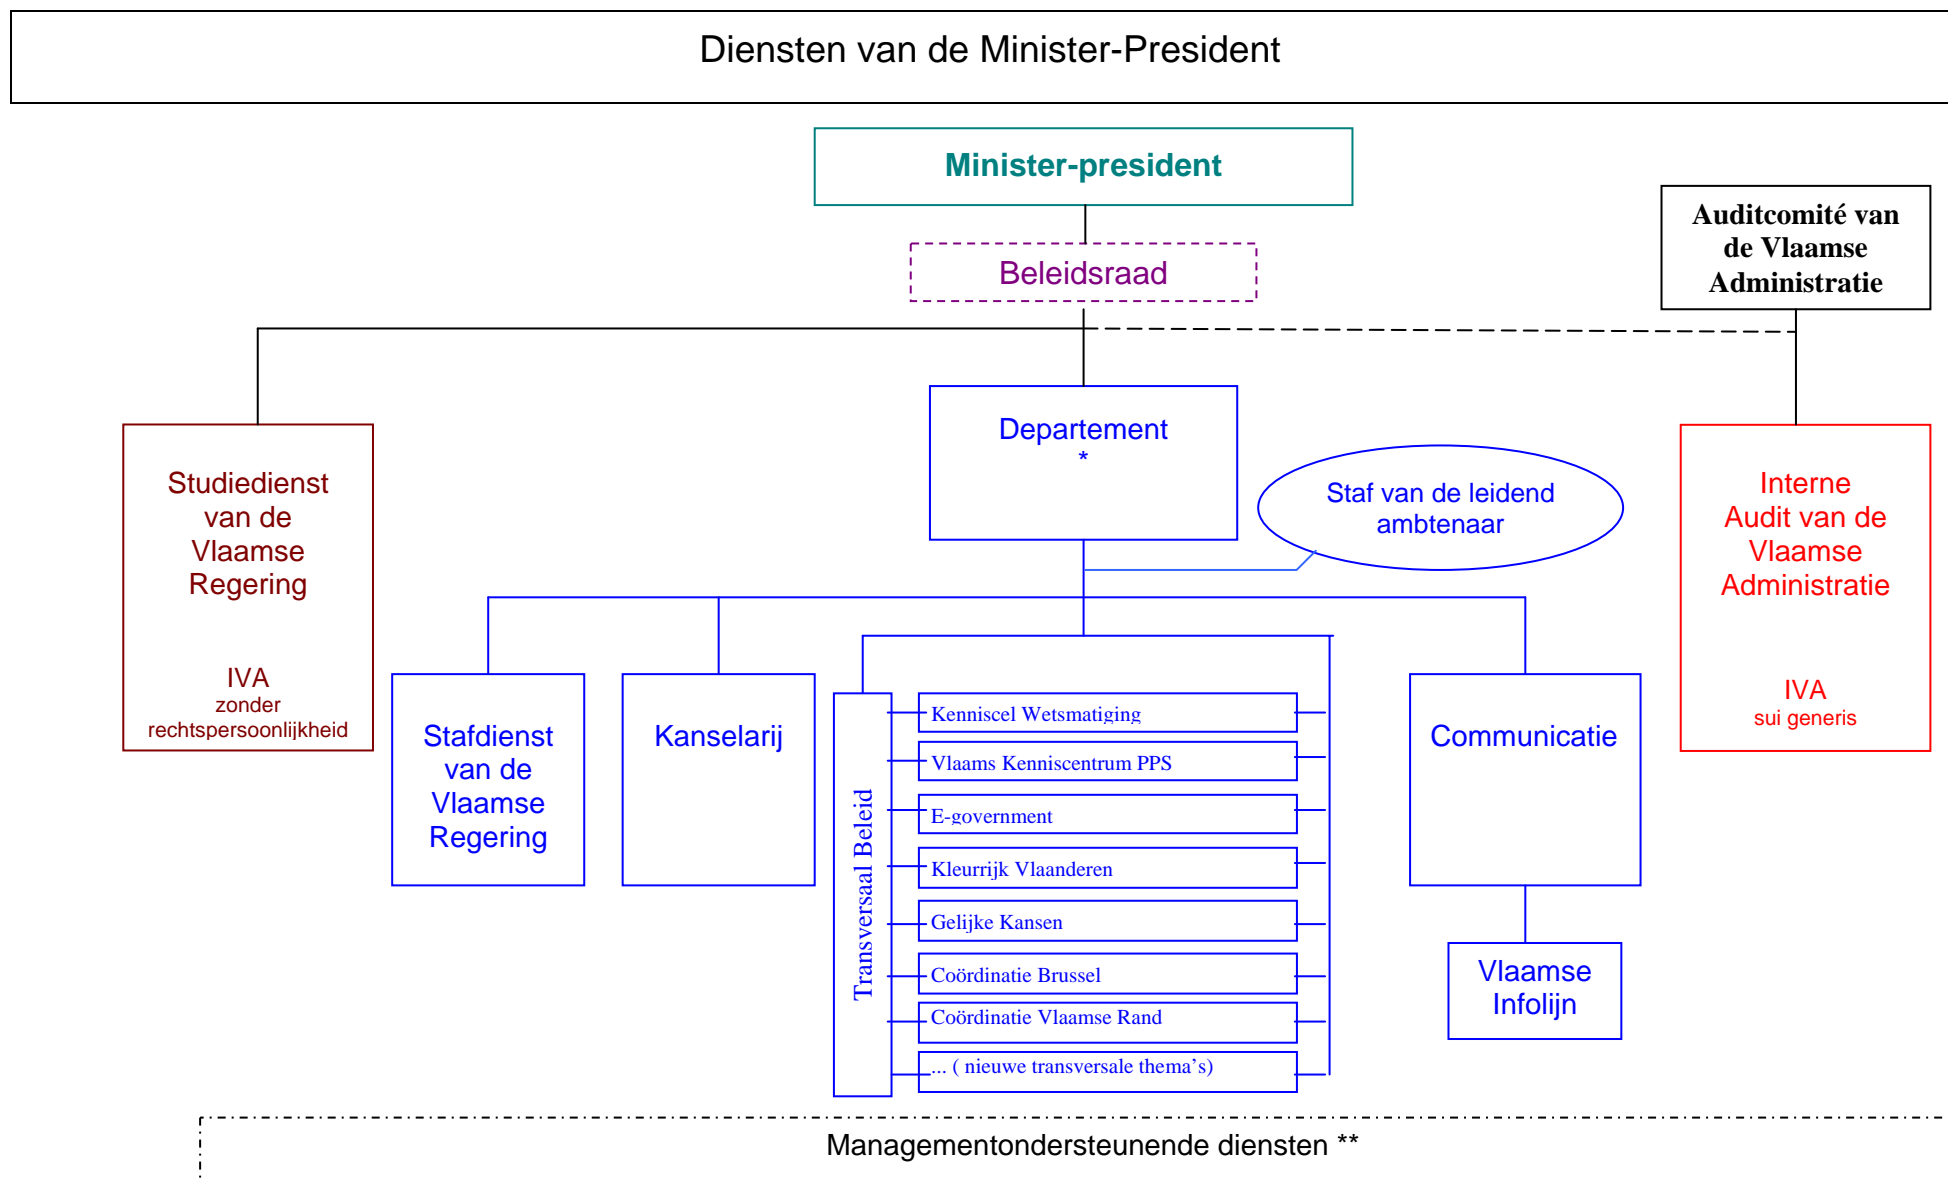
Diensten van de Minister-President

Minister-president

Beleidsraad

Auditcomité van de Vlaamse Administratie

Studiedienst van de Vlaamse Regering

IVA
zonder rechtspersoonlijkheid

Departement
*

Staf van de leidend ambtenaar

Interne Audit van de Vlaamse Administratie

IVA
sui generis

Stafdienst van de Vlaamse Regering

Kanselarij

Transversaal Beleid

Kenniscel Wetsmatiging

Vlaams Kenniscentrum PPS

E-government

Kleurrijk Vlaanderen

Gelijke Kansen

Coördinatie Brussel

Coördinatie Vlaamse Rand

... ( nieuwe transversale thema's)

Communicatie

Vlaamse Infolijn

Managementondersteunende diensten **